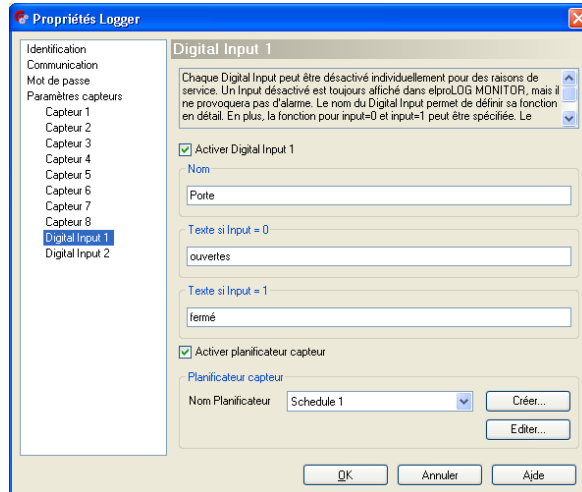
Propriétés Logger

Identification
Communication
Mot de passe
Paramètres capteurs
Capteur 1
Capteur 2
Capteur 3
Capteur 4
Capteur 5
Capteur 6
Capteur 7
Capteur 8
Digital Input 1
Digital Input 2

Digital Input 1

Chaque Digital Input peut être désactivé individuellement pour des raisons de service. Un Input désactivé est toujours affiché dans elproLOG MONITOR, mais il ne provoquera pas d'alarme. Le nom du Digital Input permet de définir sa fonction en détail. En plus, la fonction pour input=0 et input=1 peut être spécifiée. Le

Activer Digital Input 1

Nom
Porte

Texte si Input = 0
ouvertes

Texte si Input = 1
fermé

Activer planificateur capteur

Planificateur capteur
Nom Planificateur
Schedule 1
Créer...
Editer...

OK
Annuler
Aide